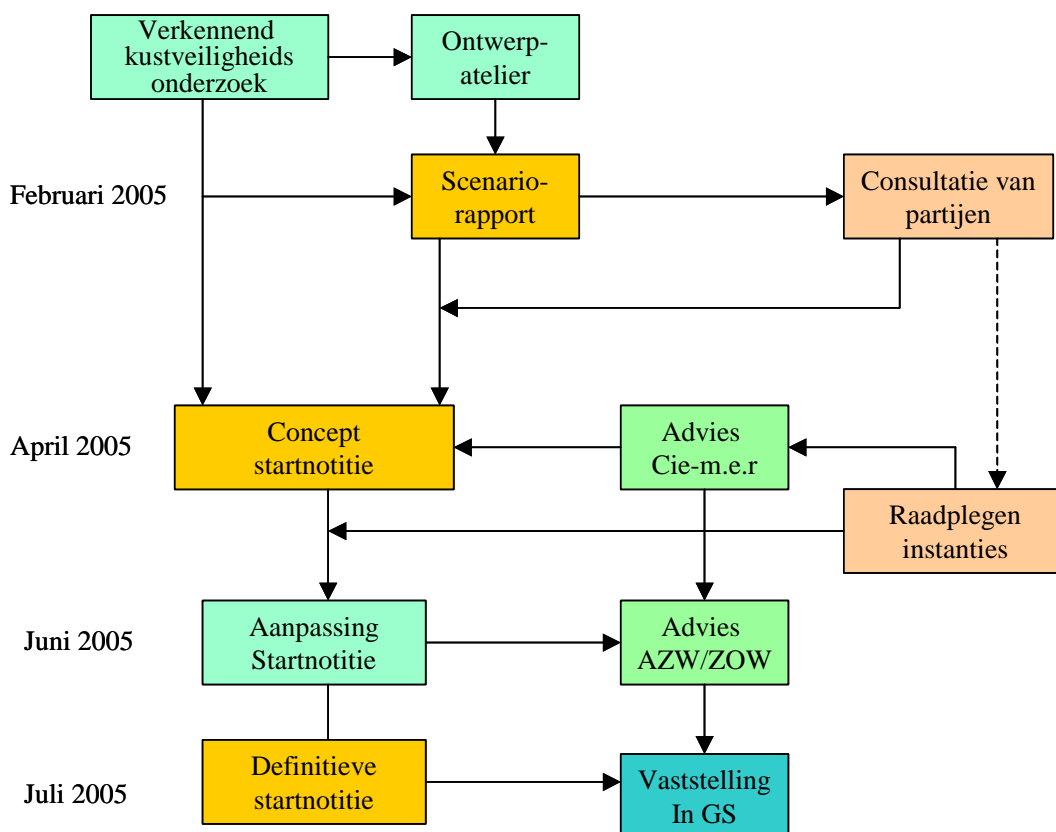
Verkennend kustveiligheids onderzoek

Ontwerp-atelier

Februari 2005

Scenario-rapport

Consultatie van partijen

April 2005

Concept startnotitie

Advies Cie-m.e.r

Raadplegen instanties

Juni 2005

Aanpassing Startnotitie

Advies AZW/ZOW

Juli 2005

Definitieve startnotitie

Vaststelling In GS